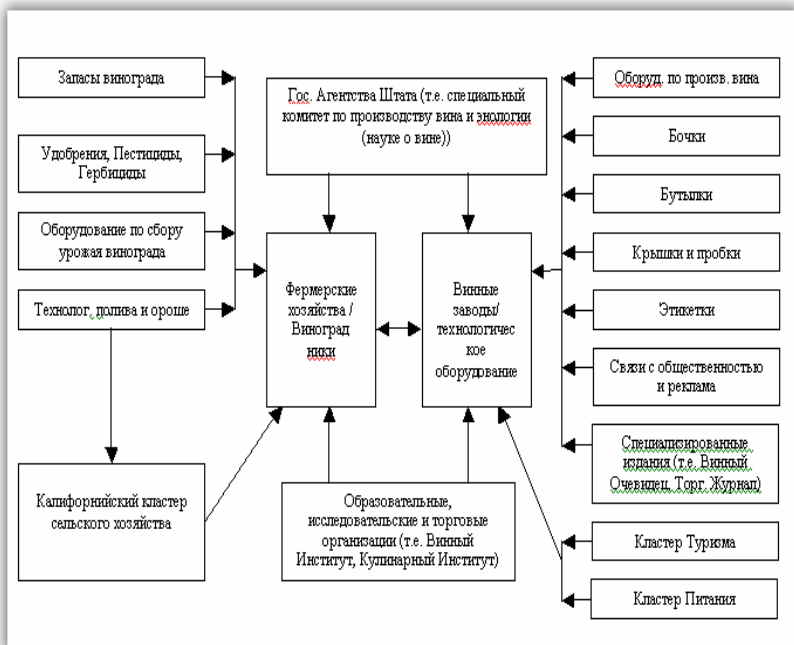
Запасы винограда

Удобрения, Пестициды, Гербициды

Оборудование по сбору урожая винограда

Технолог. полива и ороше

Гос. Агентства Штата (т.е. специальный комитет по производству вина и энологии (науке о вине))

Фермерские хозяйства / Виноград ники

Винные заводы/ технологичес кое оборудование

Оборуд. по произв. вина

Бочки

Бутылки

Крышки и пробки

Этикетки

Связи с общественностью и реклама

Специализированные издания (т.е. Винный Очевидец, Торг. Журнал)

Калифорнийский кластер сельского хозяйства

Образовательные, исследовательские и торговые организации (т.е. Винный Институт, Кулинарный Институт)

Кластер Туризма

Кластер Питания